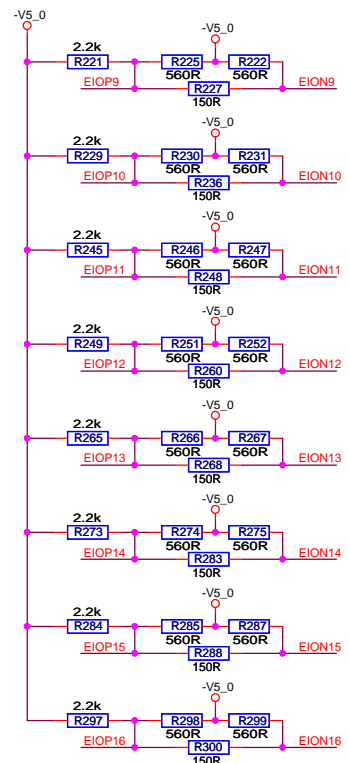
-V5_0

2.2k
R221
-V5_0
R225
R222
560R
560R
EIOP9
R227
150R
EION9

2.2k
R229
-V5_0
R230
R231
560R
560R
EIOP10
R236
150R
EION10

2.2k
R245
-V5_0
R246
R247
560R
560R
EIOP11
R248
150R
EION11

2.2k
R249
-V5_0
R251
R252
560R
560R
EIOP12
R260
150R
EION12

2.2k
R265
-V5_0
R266
R267
560R
560R
EIOP13
R268
150R
EION13

2.2k
R273
-V5_0
R274
R275
560R
560R
EIOP14
R283
150R
EION14

2.2k
R284
-V5_0
R285
R287
560R
560R
EIOP15
R288
150R
EION15

2.2k
R297
-V5_0
R298
R299
560R
560R
EIOP16
R300
150R
EION16